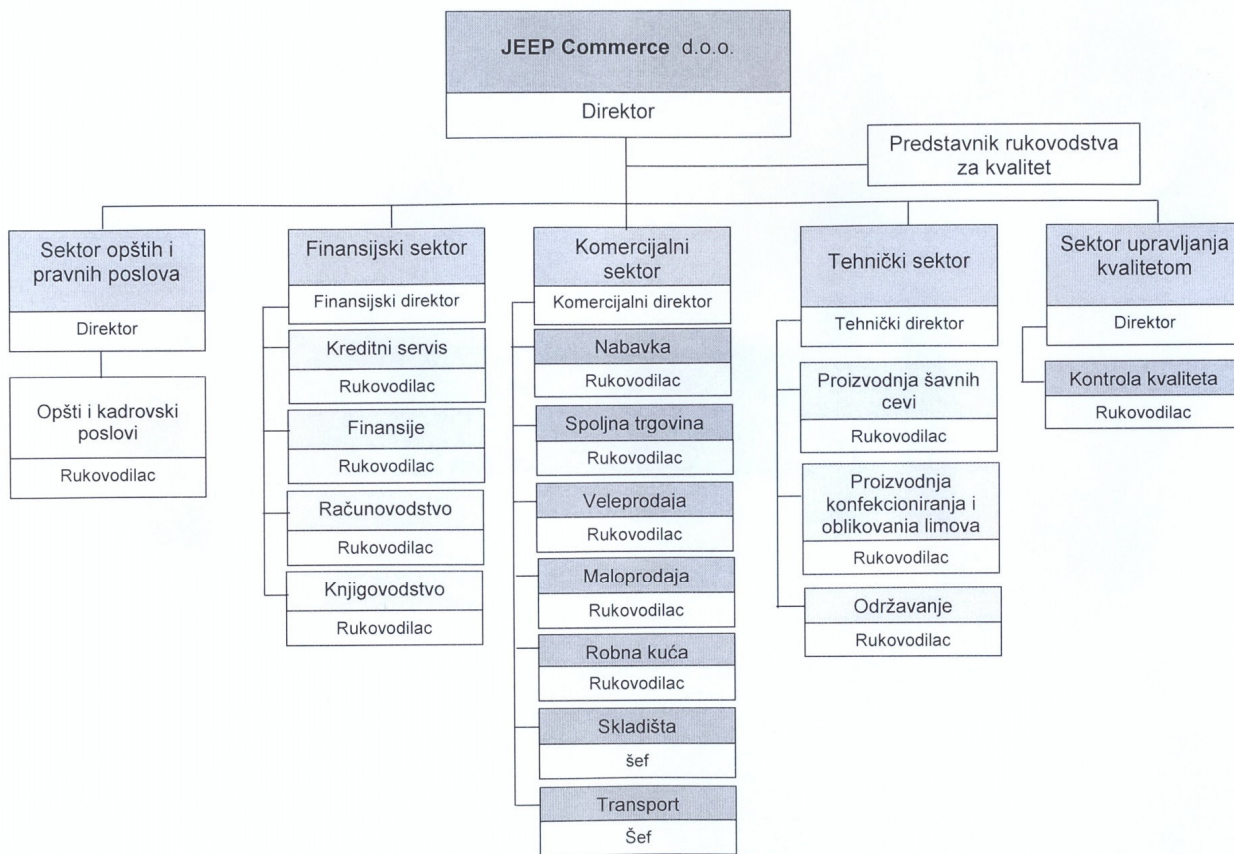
JEEP Commerce d.o.o.

Direktor

Predstavnik rukovodstva za kvalitet

Sektor opštih i pravnih poslova

Direktor

Opšti i kadrovski poslovi

Rukovodilac

Finansijski sektor

Finansijski direktor

Kreditni servis

Rukovodilac

Finansije

Rukovodilac

Računovodstvo

Rukovodilac

Knjigovodstvo

Rukovodilac

Komercijalni sektor

Komercijalni direktor

Nabavka

Rukovodilac

Spoljna trgovina

Rukovodilac

Veleprodaja

Rukovodilac

Maloprodaja

Rukovodilac

Robna kuća

Rukovodilac

Skladišta

šef

Transport

Šef

Tehnički sektor

Tehnički direktor

Proizvodnja šavnih cevi

Rukovodilac

Proizvodnja konfekcioniranja i oblikovania limova

Rukovodilac

Održavanje

Rukovodilac

Sektor upravljanja kvalitetom

Direktor

Kontrola kvaliteta

Rukovodilac